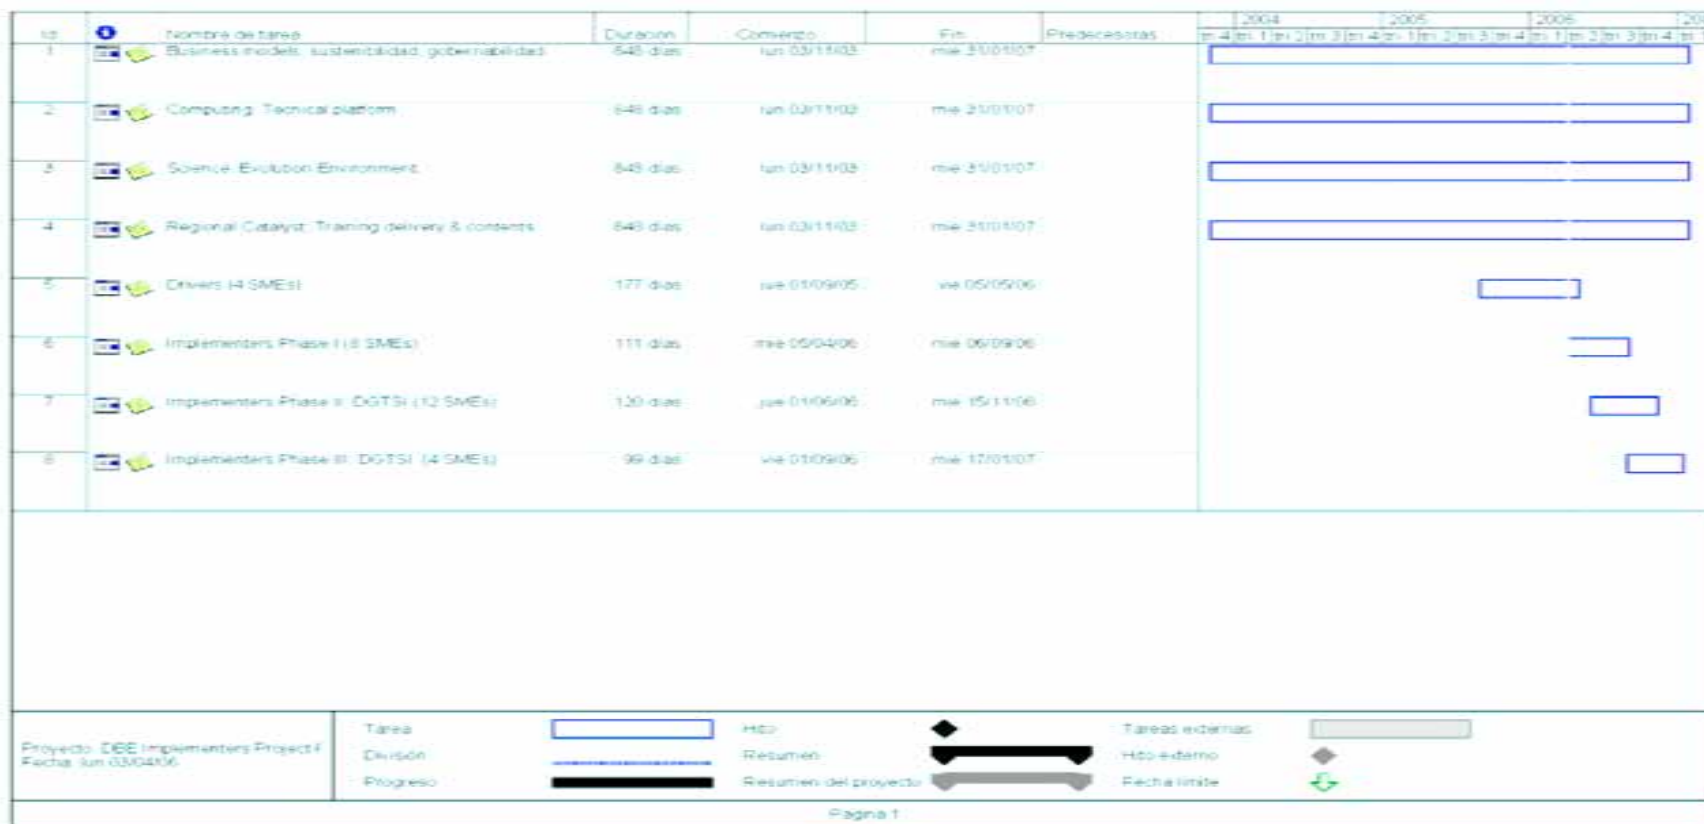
| Id | | Nombre de tarea | Duración | Comienzo | Fin | Predecesoras |
|---|---|---|---|---|---|---|
| 1 | | Business models, sustentabilidad, gobernabilidad | 848 días | lun 03/11/03 | mié 31/01/07 | |
| 2 | | Computing: Tecnical platform | 848 días | lun 03/11/03 | mié 31/01/07 | |
| 3 | | Science: Evolution Environment | 848 días | lun 03/11/03 | mié 31/01/07 | |
| 4 | | Regional Catalyst: Training delivery & contents | 848 días | lun 03/11/03 | mié 31/01/07 | |
| 5 | | Drivers (4 SMEs) | 177 días | jue 01/09/05 | vie 05/05/06 | |
| 6 | | Implementers Phase I (8 SMEs) | 111 días | mié 05/04/06 | mié 06/09/06 | |
| 7 | | Implementers Phase II: DGTSI (12 SMEs) | 120 días | jue 01/06/06 | mié 15/11/06 | |
| 8 | | Implementers Phase III: DGTSI (4 SMEs) | 99 días | vie 01/09/06 | mié 17/01/07 | |

2004 | 2005 | 2006 | 20
tri 4 | tri 1 | tri 2 | tri 3 | tri 4 | tri 1 | tri 2 | tri 3 | tri 4 | tri 1 | tri 2 | tri 3 | tri 4 | tri

Proyecto: DBE Implementers Project F
Fecha: lun 03/04/06

Tarea
División
Progreso
Hito
Resumen
Resumen del proyecto
Tareas externas
Hito externo
Fecha límite

Página 1